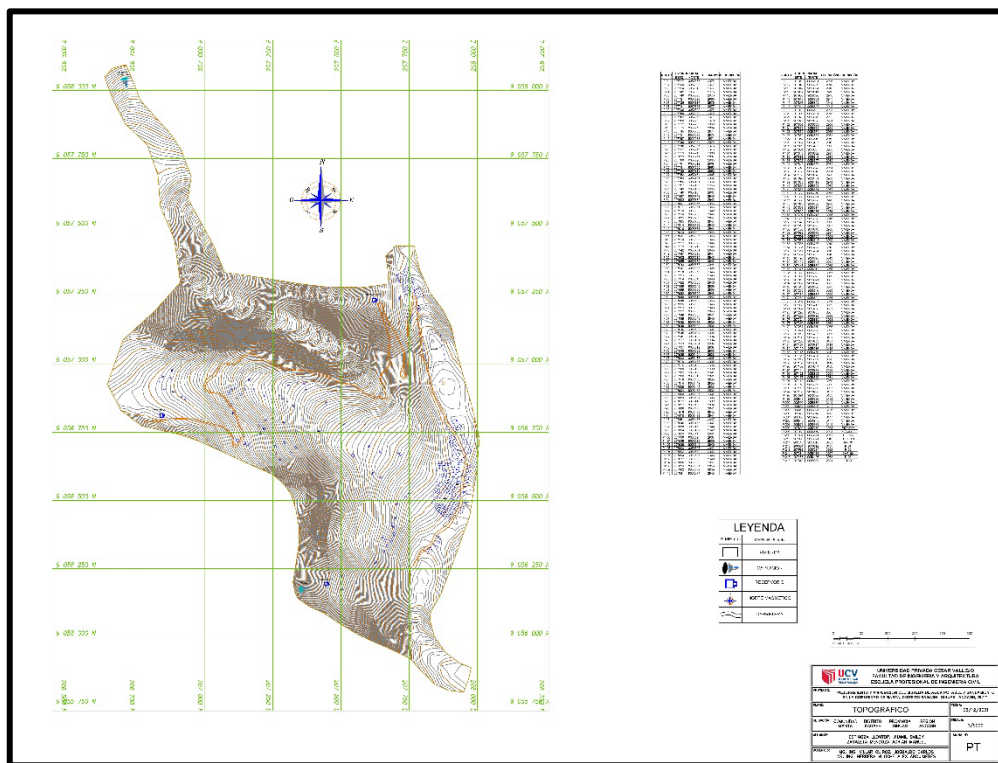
9 058 000 N
9 057 750 N
9 057 500 N
9 057 250 N
9 057 000 N
9 056 750 N
9 056 500 N
9 056 250 N
9 056 000 N
9 055 750 N

N
S
E
O

LEYENDA

VIVIENDAS
CAPTACION
RESERVORIO
NORTE MAGNETICO
CURVAS DE NIVEL

UNIVERSIDAD PRIVADA CESAR VALLEJO
FACULTAD DE INGENIERIA Y ARQUITECTURA
ESCUELA PROFESIONAL DE INGENIERIA CIVIL

UCV

TOPOGRAFICO

PT